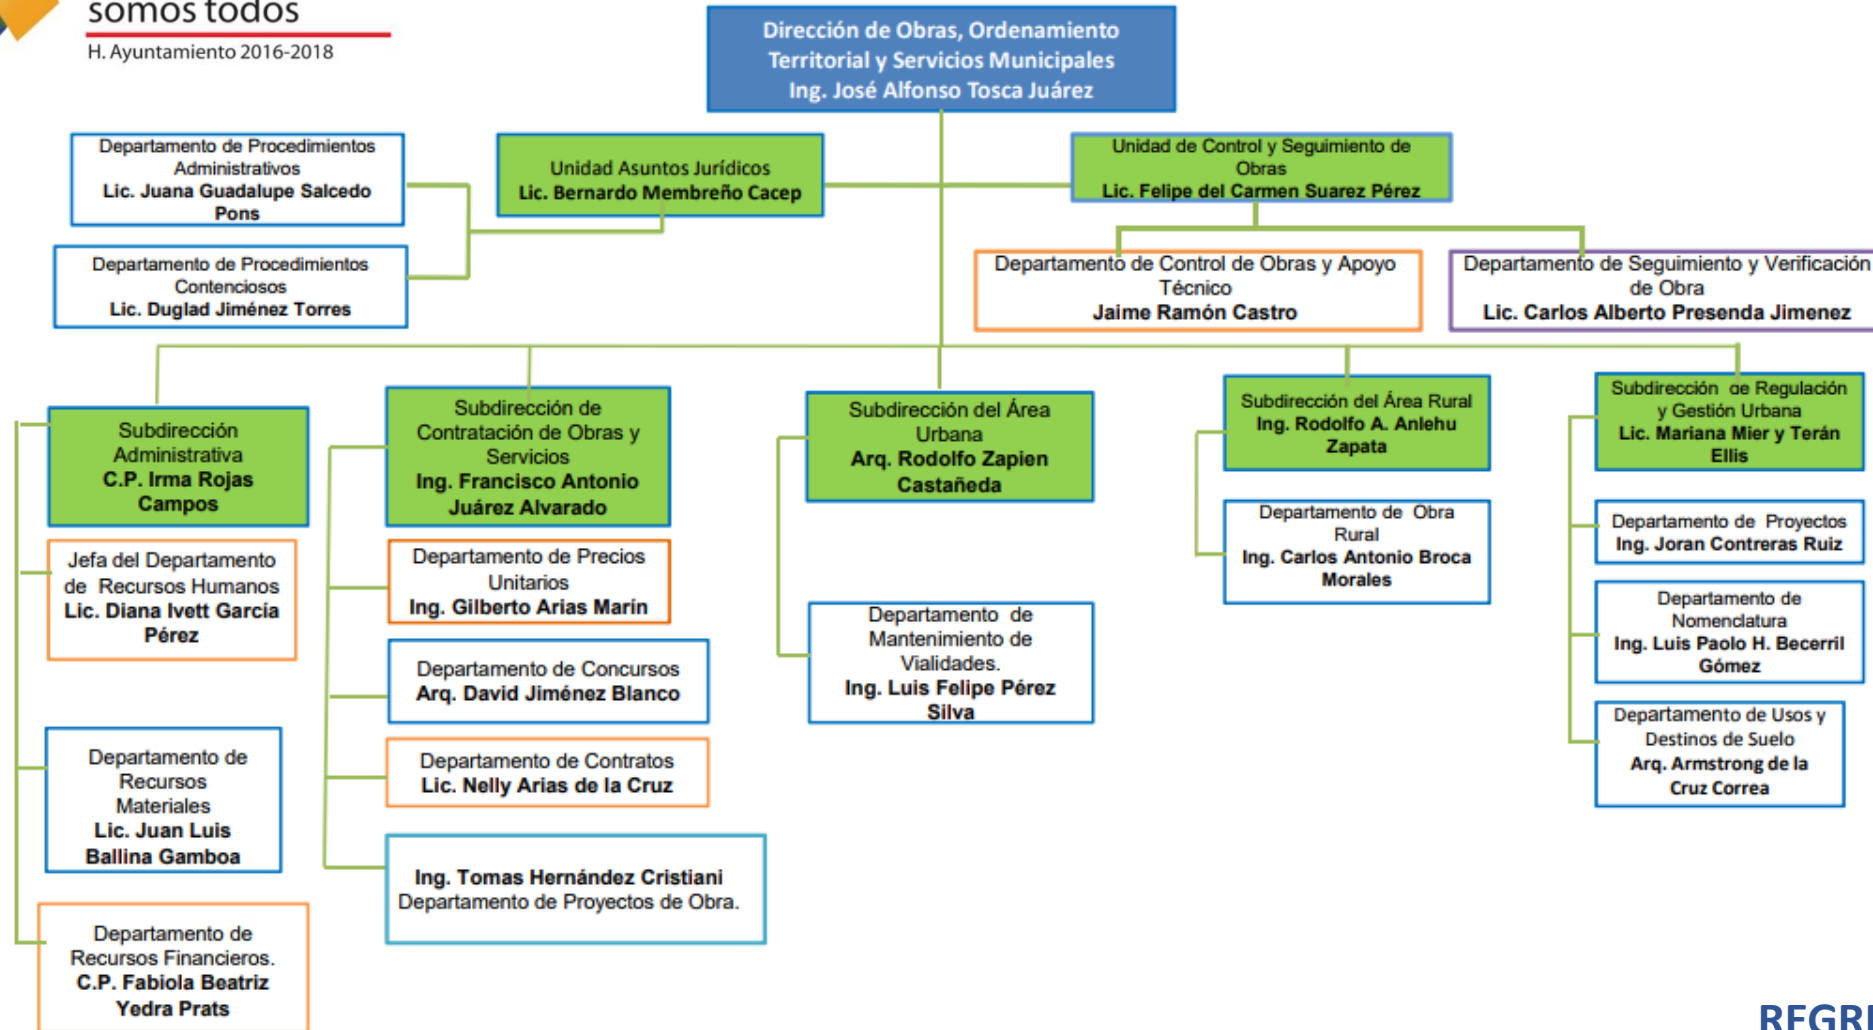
somos todos
H. Ayuntamiento 2016-2018

Dirección de Obras, Ordenamiento Territorial y Servicios Municipales
Ing. José Alfonso Tosca Juárez

Departamento de Procedimientos Administrativos
Lic. Juana Guadalupe Salcedo Pons

Departamento de Procedimientos Contenciosos
Lic. Duglad Jiménez Torres

Unidad Asuntos Jurídicos
Lic. Bernardo Membreño Cacep

Unidad de Control y Seguimiento de Obras
Lic. Felipe del Carmen Suarez Pérez

Departamento de Control de Obras y Apoyo Técnico
Jaime Ramón Castro

Departamento de Seguimiento y Verificación de Obra
Lic. Carlos Alberto Presenda Jimenez

Subdirección Administrativa
C.P. Irma Rojas Campos

Jefa del Departamento de Recursos Humanos
Lic. Diana Ivett García Pérez

Departamento de Recursos Materiales
Lic. Juan Luis Ballina Gamboa

Departamento de Recursos Financieros.
C.P. Fabiola Beatriz Yedra Prats

Subdirección de Contratación de Obras y Servicios
Ing. Francisco Antonio Juárez Alvarado

Departamento de Precios Unitarios
Ing. Gilberto Arias Marín

Departamento de Concursos
Arq. David Jiménez Blanco

Departamento de Contratos
Lic. Nelly Arias de la Cruz

Ing. Tomas Hernández Cristiani
Departamento de Proyectos de Obra.

Subdirección del Área Urbana
Arq. Rodolfo Zapien Castañeda

Departamento de Mantenimiento de Vialidades.
Ing. Luis Felipe Pérez Silva

Subdirección del Área Rural
Ing. Rodolfo A. Anlehu Zapata

Departamento de Obra Rural
Ing. Carlos Antonio Broca Morales

Subdirección de Regulación y Gestión Urbana
Lic. Mariana Mier y Terán Ellis

Departamento de Proyectos
Ing. Joran Contreras Ruiz

Departamento de Nomenclatura
Ing. Luis Paolo H. Becerril Gómez

Departamento de Usos y Destinos de Suelo
Arq. Armstrong de la Cruz Correa

REGR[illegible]